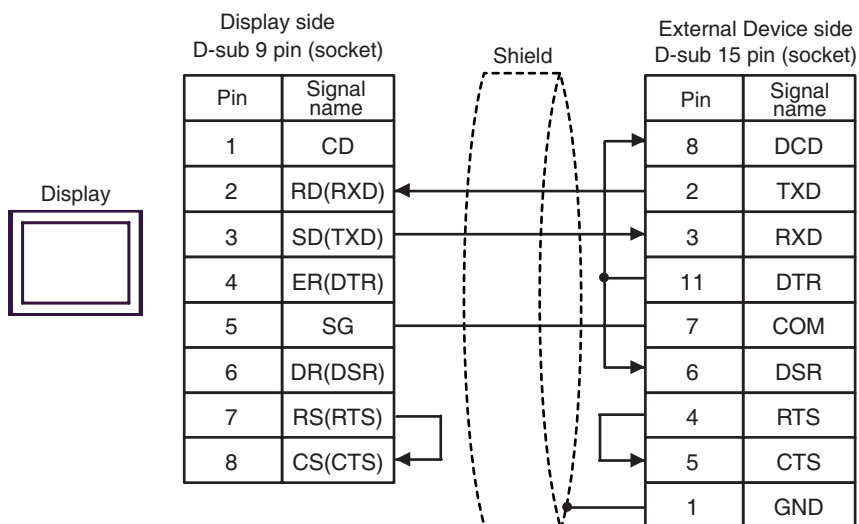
Display side
D-sub 9 pin (socket)

Shield

External Device side
D-sub 15 pin (socket)

Display

| Pin | Signal name |
|---|---|
| 1 | CD |
| 2 | RD(RXD) |
| 3 | SD(TXD) |
| 4 | ER(DTR) |
| 5 | SG |
| 6 | DR(DSR) |
| 7 | RS(RTS) |
| 8 | CS(CTS) |

| Pin | Signal name |
|---|---|
| 8 | DCD |
| 2 | TXD |
| 3 | RXD |
| 11 | DTR |
| 7 | COM |
| 6 | DSR |
| 4 | RTS |
| 5 | CTS |
| 1 | GND |